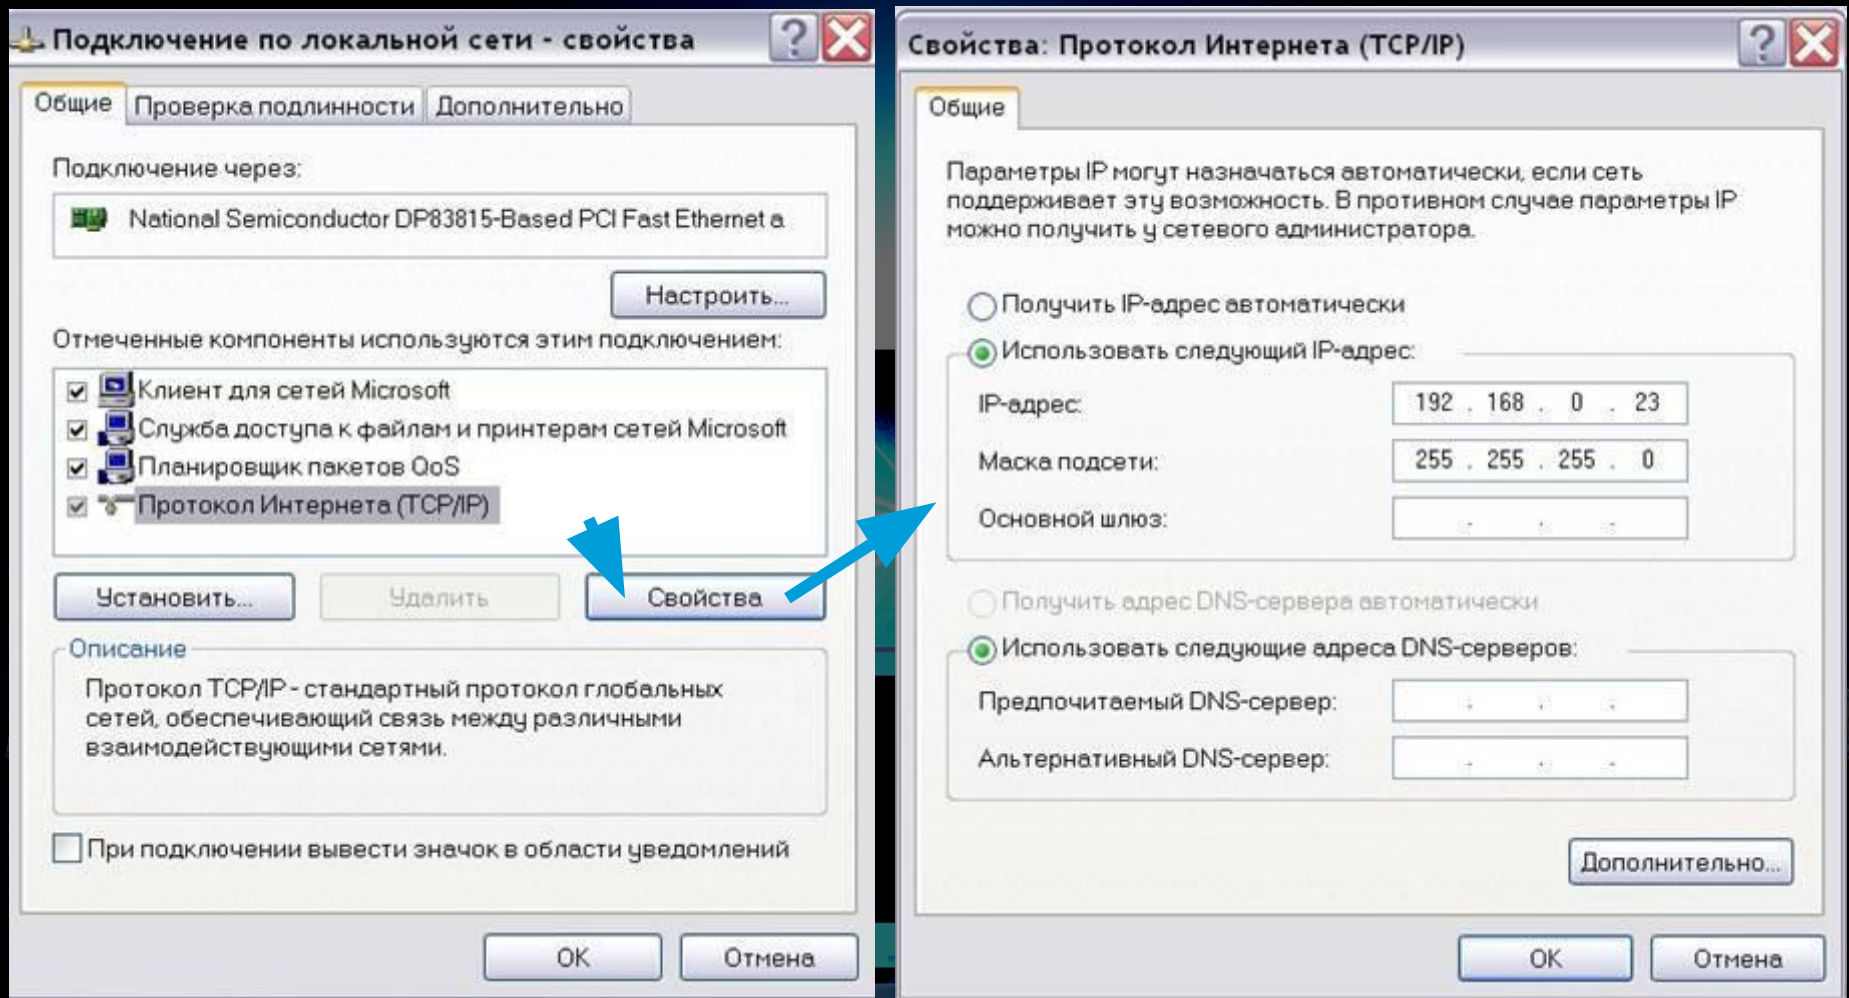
Подключение по локальной сети - свойства

Общие | Проверка подлинности | Дополнительно

Подключение через:

National Semiconductor DP83815-Based PCI Fast Ethernet a

Настроить...

Отмеченные компоненты используются этим подключением:

Клиент для сетей Microsoft
Служба доступа к файлам и принтерам сетей Microsoft
Планировщик пакетов QoS
Протокол Интернета (TCP/IP)

Установить... | Удалить | Свойства

Описание

Протокол TCP/IP - стандартный протокол глобальных сетей, обеспечивающий связь между различными взаимодействующими сетями.

При подключении вывести значок в области уведомлений

OK | Отмена

Свойства: Протокол Интернета (TCP/IP)

Общие

Параметры IP могут назначаться автоматически, если сеть поддерживает эту возможность. В противном случае параметры IP можно получить у сетевого администратора.

Получить IP-адрес автоматически
Использовать следующий IP-адрес:

| IP-адрес: | 192 . 168 . 0 . 23 |
|---|---|
| Маска подсети: | 255 . 255 . 255 . 0 |
| Основной шлюз: | . . . |

Получить адрес DNS-сервера автоматически
Использовать следующие адреса DNS-серверов:

| Предпочитаемый DNS-сервер: | . . . |
|---|---|
| Альтернативный DNS-сервер: | . . . |

Дополнительно...

OK | Отмена